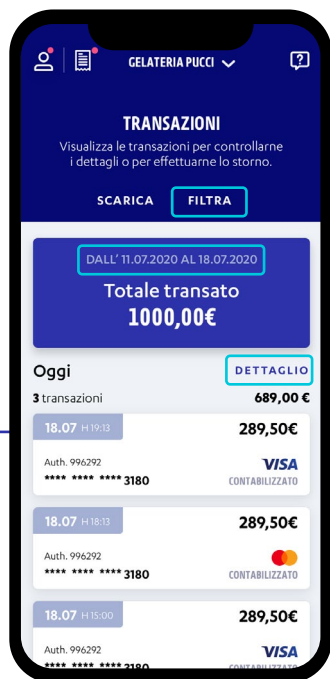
GELATERIA PUCCI

TRANSAZIONI
Visualizza le transazioni per controllarne i dettagli o per effettuarne lo storno.

SCARICA FILTRA

DALL' 11.07.2020 AL 18.07.2020
Totale transato
1000,00€

Oggi
DETTAGLIO
3 transazioni
689,00 €

18.07 H 19:13
289,50€
Auth. 996292
**** **** **** 3180
VISA
CONTABILIZZATO

18.07 H 18:13
289,50€
Auth. 996292
**** **** **** 3180
CONTABILIZZATO

18.07 H 15:00
289,50€
Auth. 996292
**** **** **** 3180
VISA
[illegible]